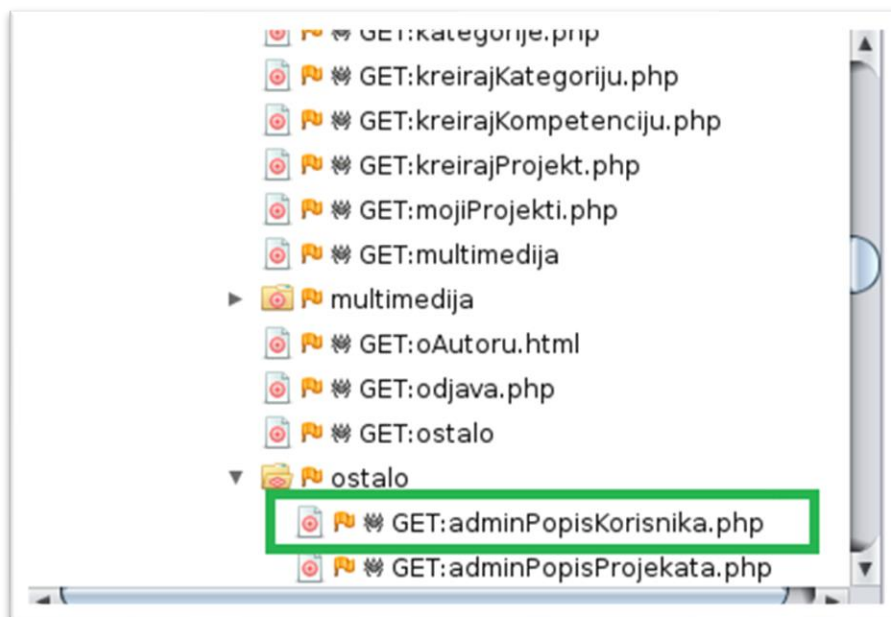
GET:kategorije.php
GET:kreirajKategoriju.php
GET:kreirajKompetenciju.php
GET:kreirajProjekt.php
GET:mojiProjekti.php
GET:multimedija
multimedija
GET:oAutoru.html
GET:odjava.php
GET:ostalo
ostalo
GET:adminPopisKorisnika.php
GET:adminPopisProjekata.php